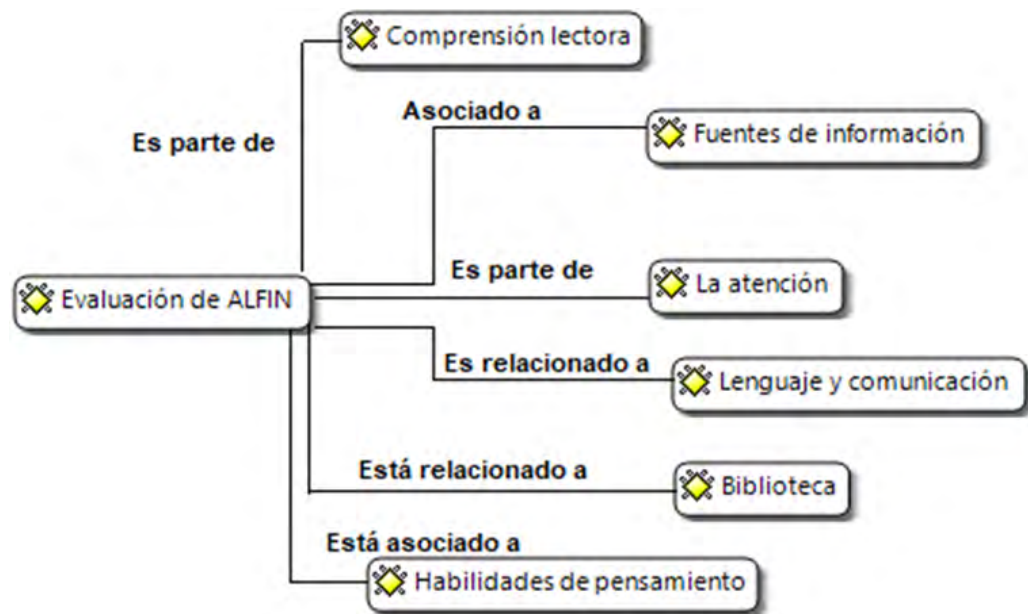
Comprensión lectora

Es parte de

Asociado a

Fuentes de información

Evaluación de ALFIN

Es parte de

La atención

Es relacionado a

Lenguaje y comunicación

Está relacionado a

Biblioteca

Está asociado a

Habilidades de pensamiento